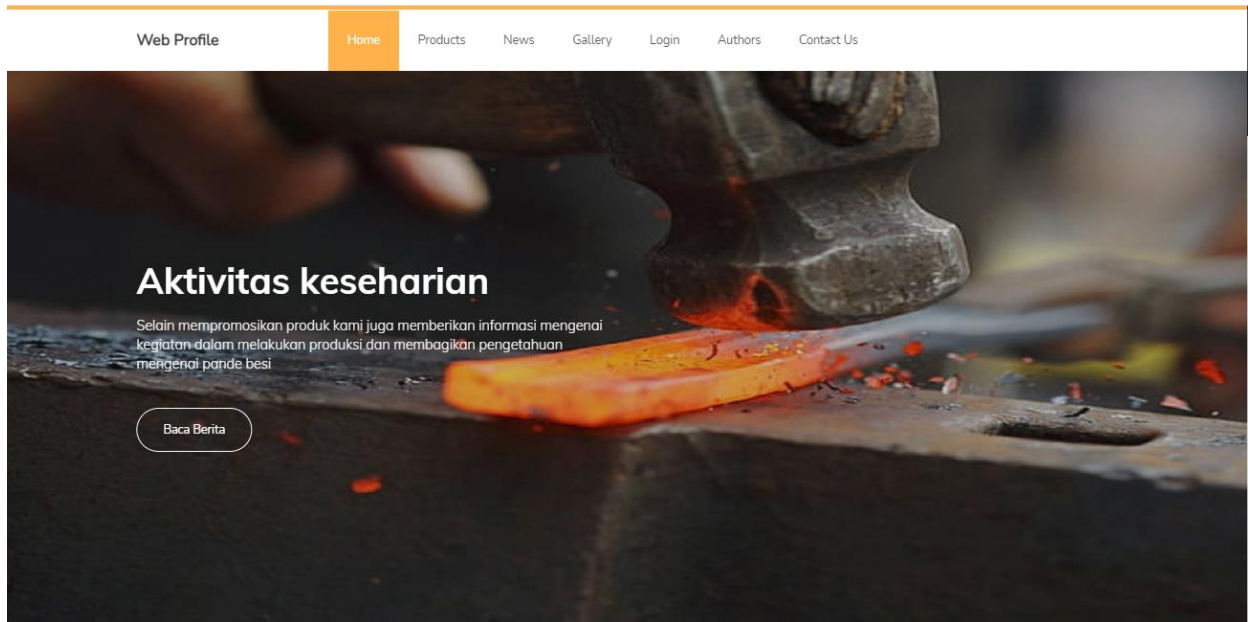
Web Profile

Home Products News Gallery Login Authors Contact Us

Aktivitas keseharian

Selain mempromosikan produk kami juga memberikan informasi mengenai kegiatan dalam melakukan produksi dan membagikan pengetahuan mengenai pande besi

Baca Berita